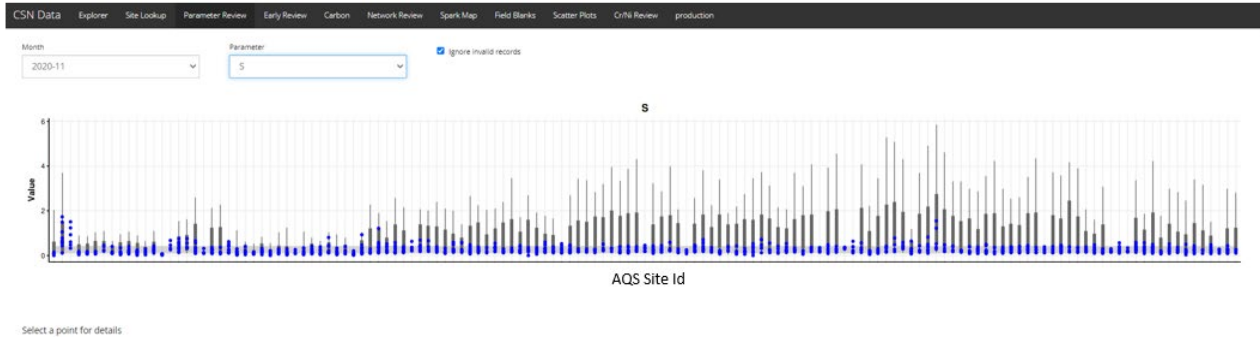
CSN Data Explorer Site Lookup Parameter Review Early Review Carbon Network Review Spark Map Field Blanks Scatter Plots Cr/Ni Review production

Month
2020-11

Parameter
S

Ignore invalid records

S

6
4
2
0
Value

AQS Site Id

Select a point for details